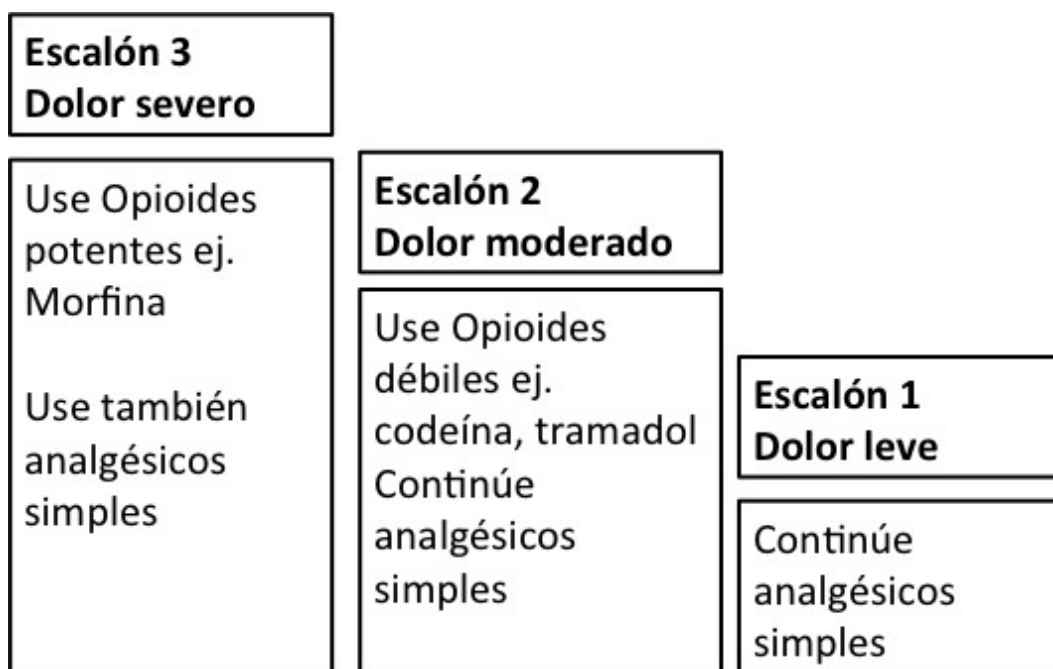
Escalón 3
Dolor severo

Use Opioides potentes ej. Morfina

Use también analgésicos simples

Escalón 2
Dolor moderado

Use Opioides débiles ej. codeína, tramadol
Continúe analgésicos simples

Escalón 1
Dolor leve

Continúe analgésicos simples